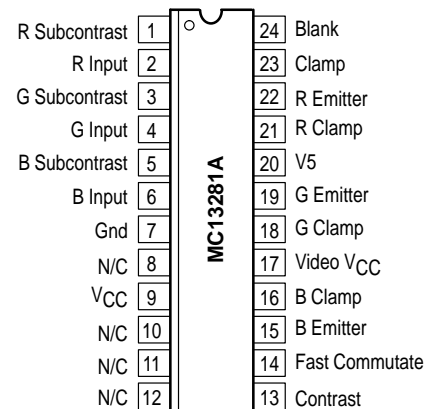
R Subcontrast 1
R Input 2
G Subcontrast 3
G Input 4
B Subcontrast 5
B Input 6
Gnd 7
N/C 8
$V_{CC}$ 9
N/C 10
N/C 11
N/C 12

MC13281A

24 Blank
23 Clamp
22 R Emitter
21 R Clamp
20 V5
19 G Emitter
18 G Clamp
17 Video $V_{CC}$
16 B Clamp
15 B Emitter
14 Fast Commutate
13 Contrast